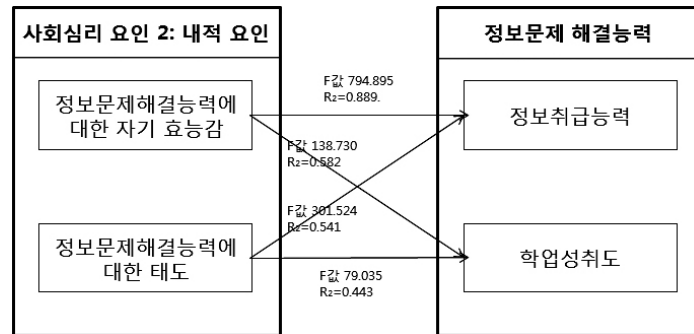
사회심리 요인 2: 내적 요인

정보문제해결능력에 대한 자기 효능감

정보문제해결능력에 대한 태도

정보문제 해결능력

정보취급능력

학업성취도

F값 794.895
R₂=0.889.

F값 138.730
R₂=0.582

F값 301.524
R₂=0.541

F값 79.035
R₂=0.443